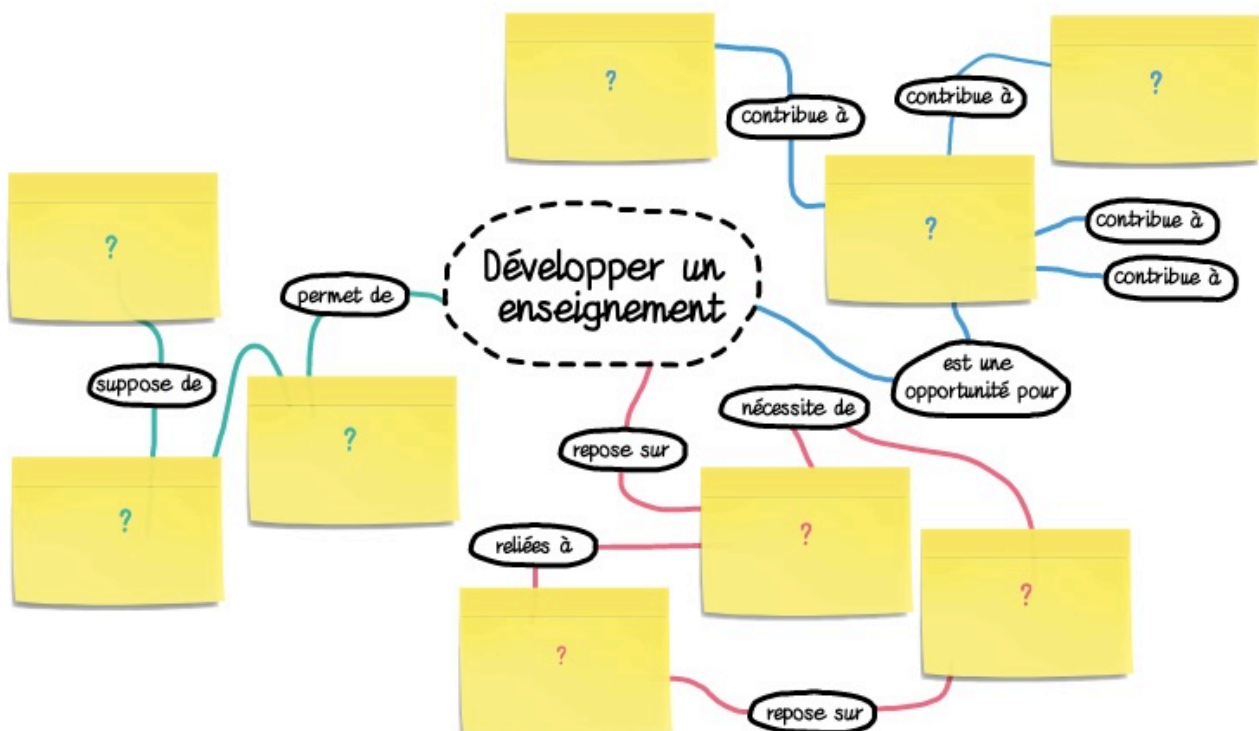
Développer un enseignement

?

contribue à

contribue à

?

?

contribue à

contribue à

?

permet de

suppose de

?

est une opportunité pour

?

nécessite de

repose sur

?

reliées à

?

?

repose sur